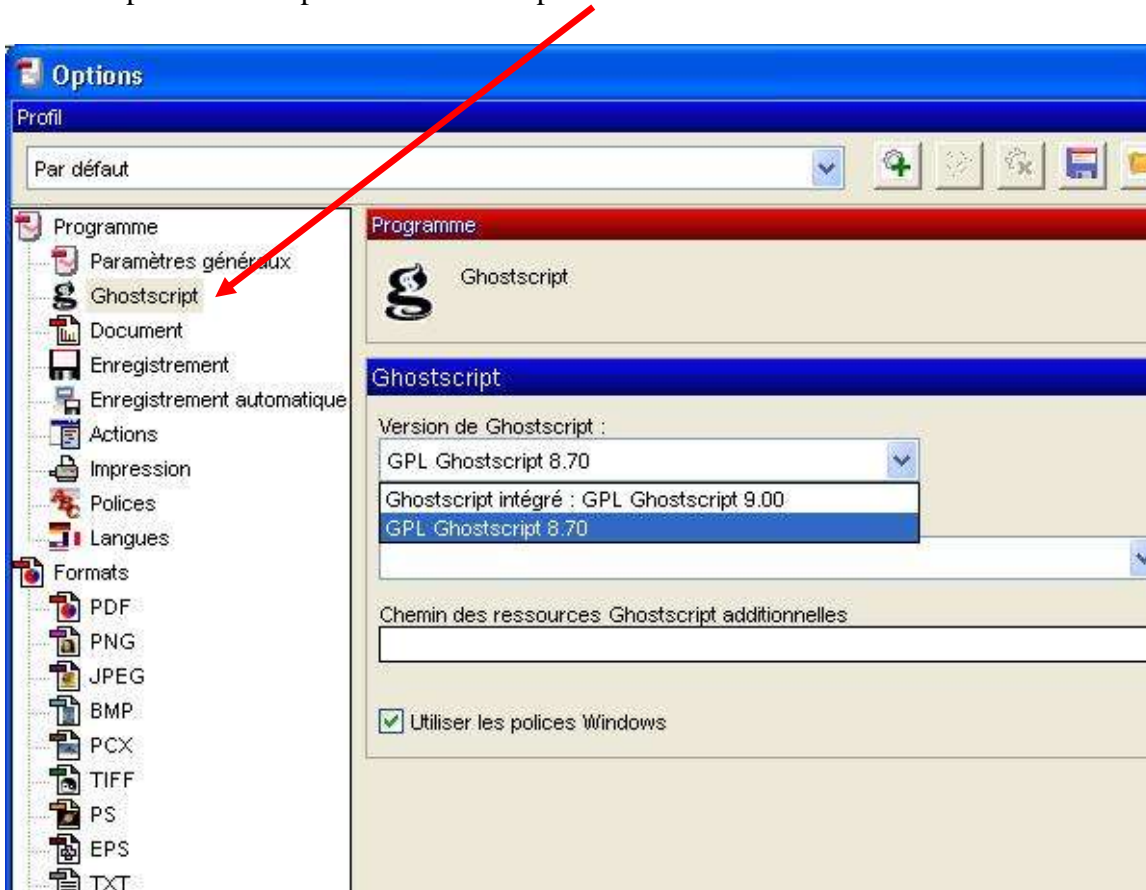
Options

Profil

Par défaut

Programme
Paramètres généraux
Ghostscript
Document
Enregistrement
Enregistrement automatique
Actions
Impression
Polices
Langues
Formats
PDF
PNG
JPEG
BMP
PCX
TIFF
PS
EPS
TXT

Programme

Ghostscript

Ghostscript

Version de Ghostscript :

GPL Ghostscript 8.70

Ghostscript intégré : GPL Ghostscript 9.00

GPL Ghostscript 8.70

Chemin des ressources Ghostscript additionnelles

Utiliser les polices Windows